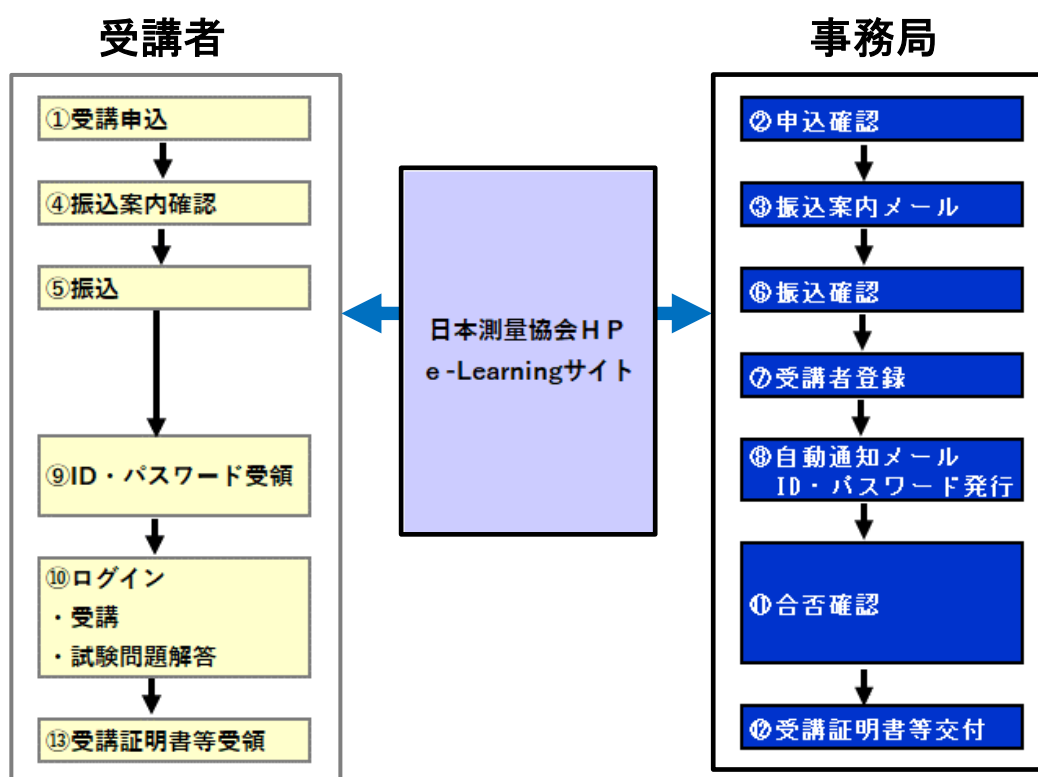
受講者

①受講申込

④振込案内確認

⑤振込

⑨ID・パスワード受領

⑩ログイン
・受講
・試験問題解答

⑬受講証明書等受領

日本測量協会ＨＰ
e -Learningサイト

事務局

❷申込確認

❸振込案内メール

❻振込確認

❼受講者登録

❽自動通知メール
ID・パスワード発行

⓫合否確認

⓬受講証明書等交付